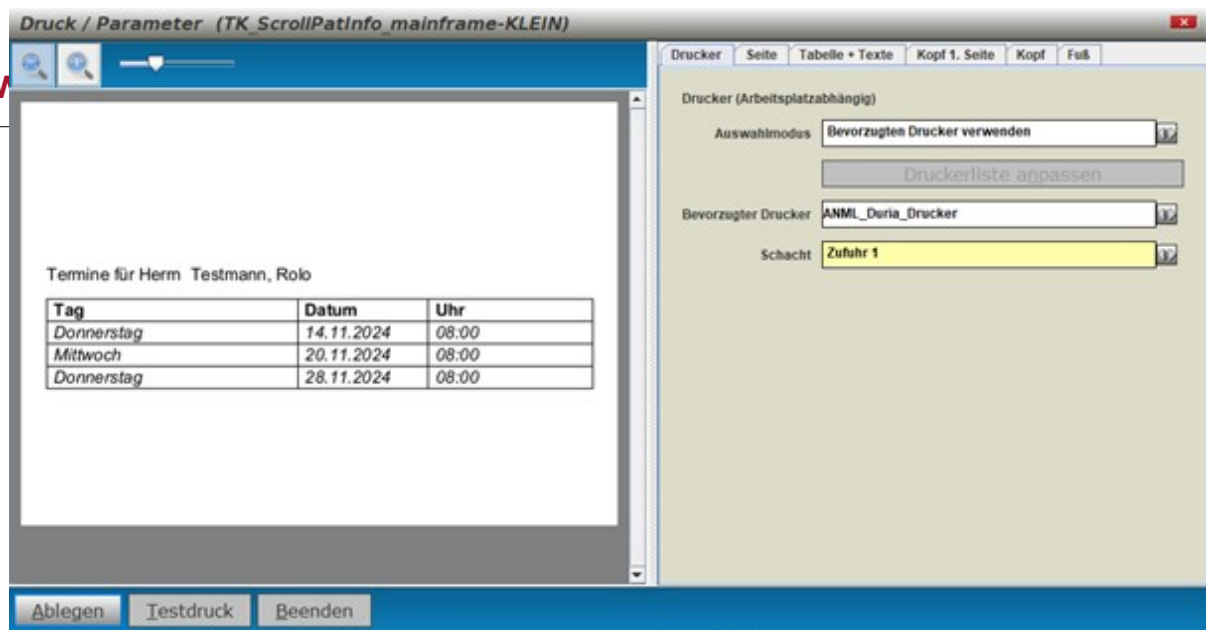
Druck / Parameter (TK_ScrollPatInfo_mainframe-KLEIN)

Drucker | Seite | Tabelle + Texte | Kopf 1. Seite | Kopf | Fuß

Termine für Herrn Testmann, Rolo

| Tag | Datum | Uhr |
|---|---|---|
| Donnerstag | 14.11.2024 | 08:00 |
| Mittwoch | 20.11.2024 | 08:00 |
| Donnerstag | 28.11.2024 | 08:00 |

Drucker (Arbeitsplatzabhängig)

Auswahlmodus: Bevorzugten Drucker verwenden

Druckerliste anpassen

Bevorzugter Drucker: ANML_Duria_Drucker

Schacht: Zufuhr 1

Ablegen | Testdruck | Beenden